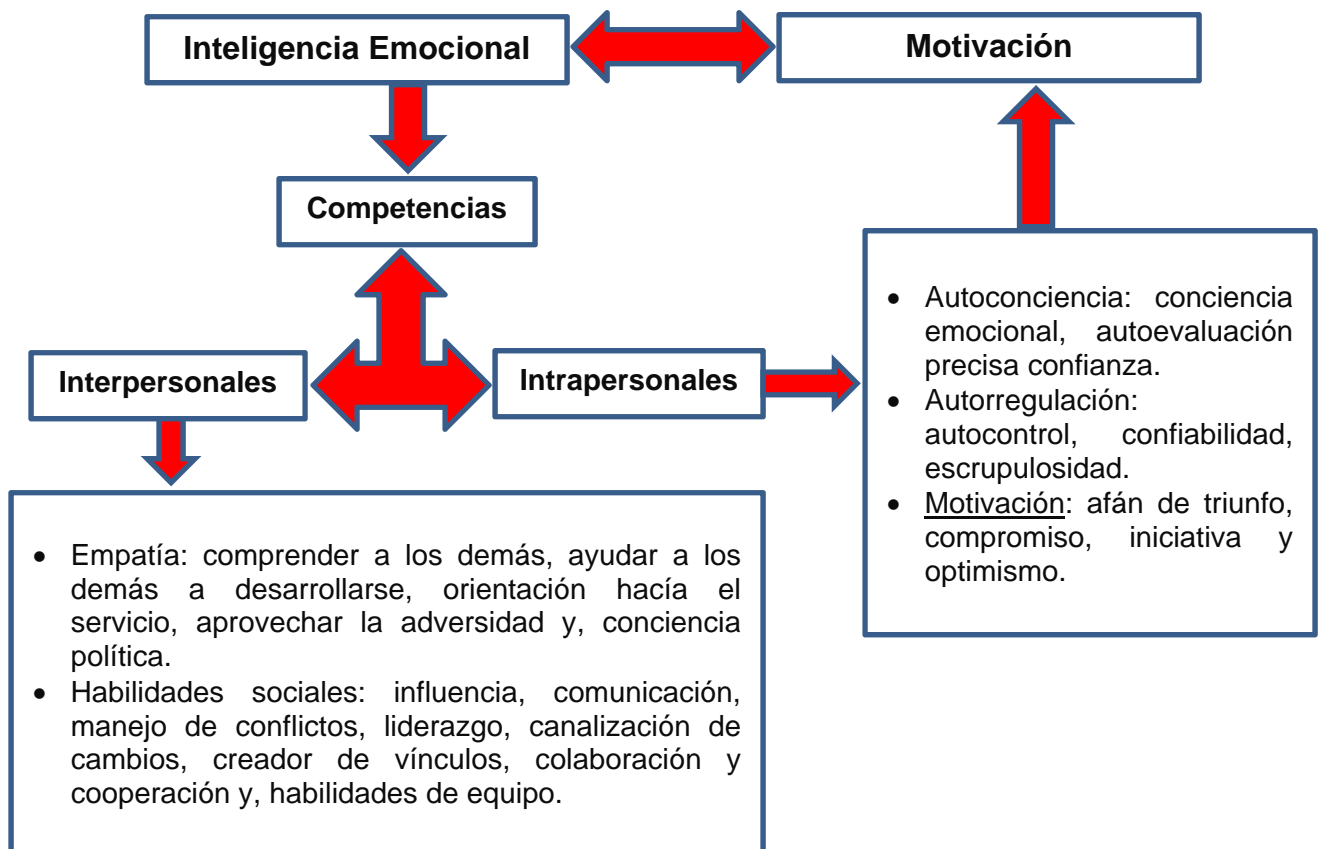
Inteligencia Emocional

Motivación

Competencias

Interpersonales

Intrapersonales

- Autoconciencia: conciencia emocional, autoevaluación precisa confianza.
- Autorregulación: autocontrol, confiabilidad, escrupulosidad.
- Motivación: afán de triunfo, compromiso, iniciativa y optimismo.

- Empatía: comprender a los demás, ayudar a los demás a desarrollarse, orientación hacía el servicio, aprovechar la adversidad y, conciencia política.
- Habilidades sociales: influencia, comunicación, manejo de conflictos, liderazgo, canalización de cambios, creador de vínculos, colaboración y cooperación y, habilidades de equipo.